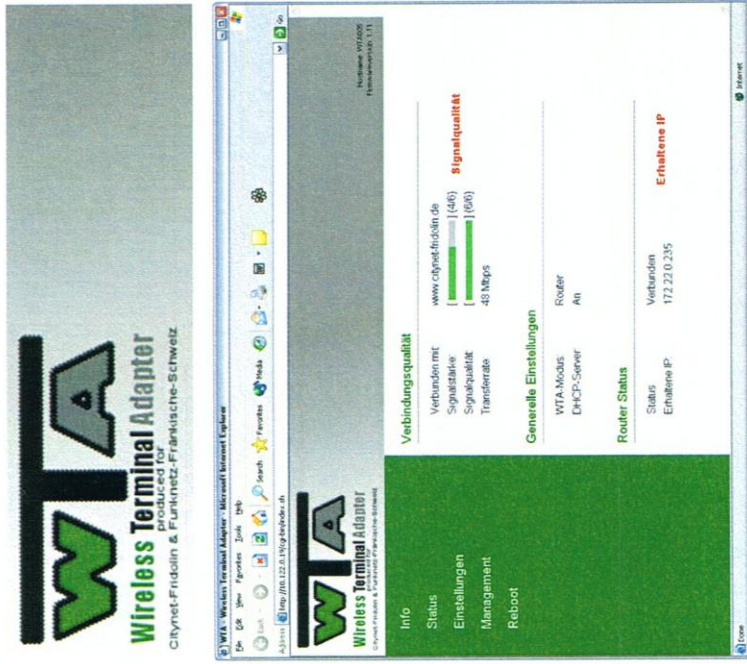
Wireless Terminal Adapter
produced for
Citynet-Fridolin & Funknetz-Fränkische-Schweiz

WTA - Wireless Terminal Adapter - Microsoft Internet Explorer
File Edit View Favorites Tools Help
Back Search Favorites Media
Address http://88.122.0.19/cgi-bin/index.sh Go

Wireless Terminal Adapter
produced for
Citynet-Fridolin & Funknetz-Fränkische-Schweiz

Hostname: WTA006
Firmwareversion: 1.11

Info
Status
Einstellungen
Management
Reboot

Verbindungsqualität

Verbunden mit www.citynet-fridolin.de
Signalstärke [ ] (4/6)
Signalqualität [ ] (6/6)
Transferrate 48 Mbps

Signalqualität

Generelle Einstellungen

WTA-Modus: Router
DHCP-Server: An

Router Status

Status Verbunden
Erhaltene IP 172.22.0.235

Erhaltene IP

Done
Internet